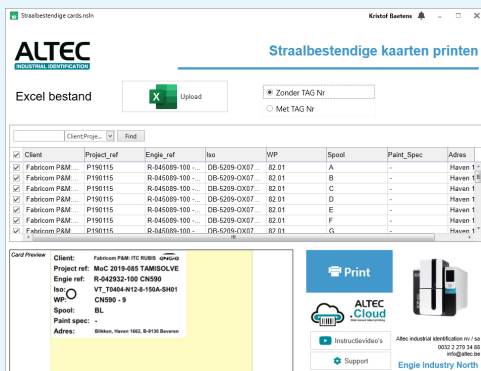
Straalbestendige cards.nsln

Kristof Baetens

ALTEC
INDUSTRIAL IDENTIFICATION

Straalbestendige kaarten printen

Excel bestand

Upload

Zonder TAG Nr

Met TAG Nr

Client;Proje...

Find

| ☑ | Client | Project_ref | Engie_ref | Iso | WP | Spool | Paint_Spec | Adres |
|---|---|---|---|---|---|---|---|---|
| ☑ | Fabricom P&M:... | P190115 | R-045089-100 -... | DB-5209-OX07... | 82.01 | A | - | Haven 1 |
| ☑ | Fabricom P&M:... | P190115 | R-045089-100 -... | DB-5209-OX07... | 82.01 | B | - | Haven 1 |
| ☑ | Fabricom P&M:... | P190115 | R-045089-100 -... | DB-5209-OX07... | 82.01 | C | - | Haven 1 |
| ☑ | Fabricom P&M:... | P190115 | R-045089-100 -... | DB-5209-OX07... | 82.01 | D | - | Haven 1 |
| ☑ | Fabricom P&M:... | P190115 | R-045089-100 -... | DB-5209-OX07... | 82.01 | E | - | Haven 1 |
| ☑ | Fabricom P&M:... | P190115 | R-045089-100 -... | DB-5209-OX07... | 82.01 | F | - | Haven 1 |
| ☑ | Fabricom P&M:... | P190115 | R-045089-100 -... | DB-5209-OX07... | 82.01 | G | - | Haven 1 |

Card Preview

Client: Fabricom P&M: ITC RUBIS
Project ref: MoC 2019-085 TAMISOLVE
Engie ref: R-042932-100 CN590
Iso: VT_T0404-N12-8-150A-SH01
WP: CN590 - 9
Spool: BL
Paint spec: -
Adres: Blikken, Haven 1662, B-9130 Beveren

Print

ALTEC .Cloud

Instructievideo's

Support

Altec industrial identification nv / sa
0032 2 270 34 60
info@altec.be

Engie Industry North